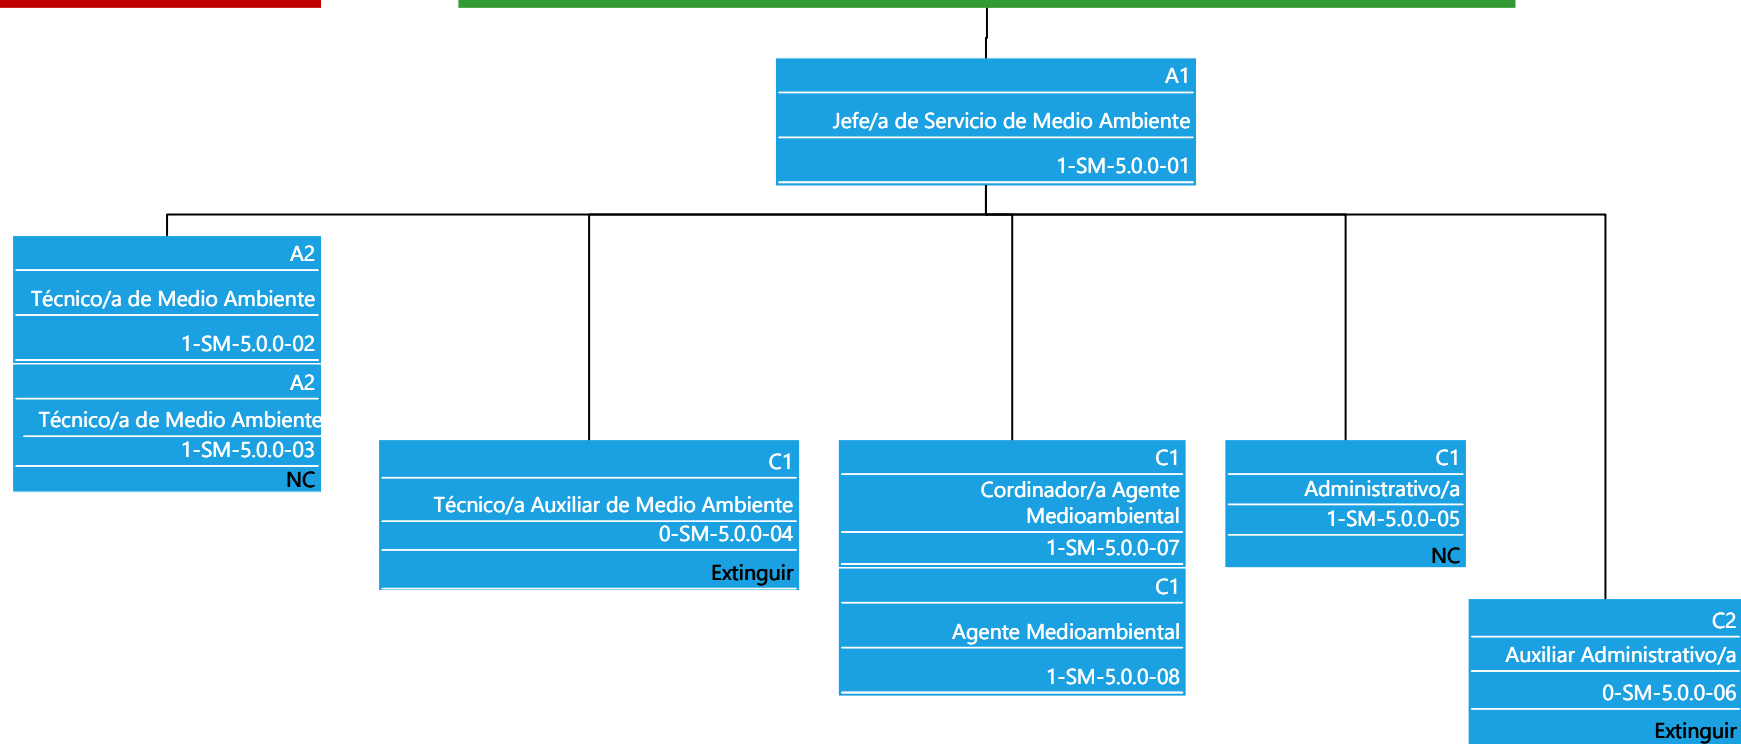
A1
Jefe/a de Servicio de Medio Ambiente
1-SM-5.0.0-01

A2
Técnico/a de Medio Ambiente
1-SM-5.0.0-02

A2
Técnico/a de Medio Ambiente
1-SM-5.0.0-03
NC

C1
Técnico/a Auxiliar de Medio Ambiente
0-SM-5.0.0-04
Extinguir

C1
Cordinador/a Agente Medioambiental
1-SM-5.0.0-07

C1
Agente Medioambiental
1-SM-5.0.0-08

C1
Administrativo/a
1-SM-5.0.0-05
NC

C2
Auxiliar Administrativo/a
0-SM-5.0.0-06
Extinguir